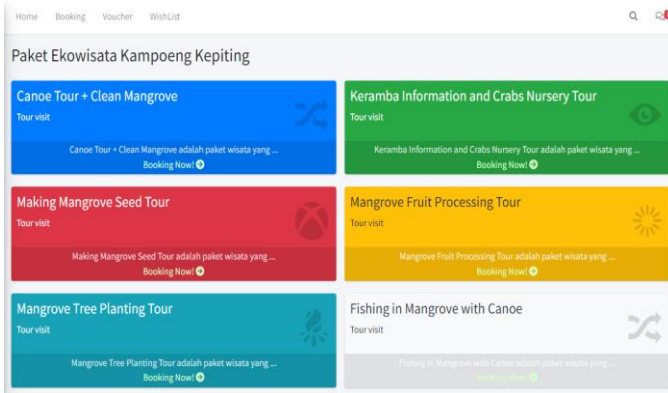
Home Booking Voucher WishList

Paket Ekowisata Kampoeng Kepiting

Canoe Tour + Clean Mangrove
Tour visit
Canoe Tour + Clean Mangrove adalah paket wisata yang ...
Booking Now!

Keramba Information and Crabs Nursery Tour
Tour visit
Keramba Information and Crabs Nursery Tour adalah paket wisata yang ...
Booking Now!

Making Mangrove Seed Tour
Tour visit
Making Mangrove Seed Tour adalah paket wisata yang ...
Booking Now!

Mangrove Fruit Processing Tour
Tour visit
Mangrove Fruit Processing Tour adalah paket wisata yang ...
Booking Now!

Mangrove Tree Planting Tour
Tour visit
Mangrove Tree Planting Tour adalah paket wisata yang ...
Booking Now!

Fishing in Mangrove with Canoe
Tour visit
Fishing in Mangrove with Canoe adalah paket wisata yang ...
Booking Now!